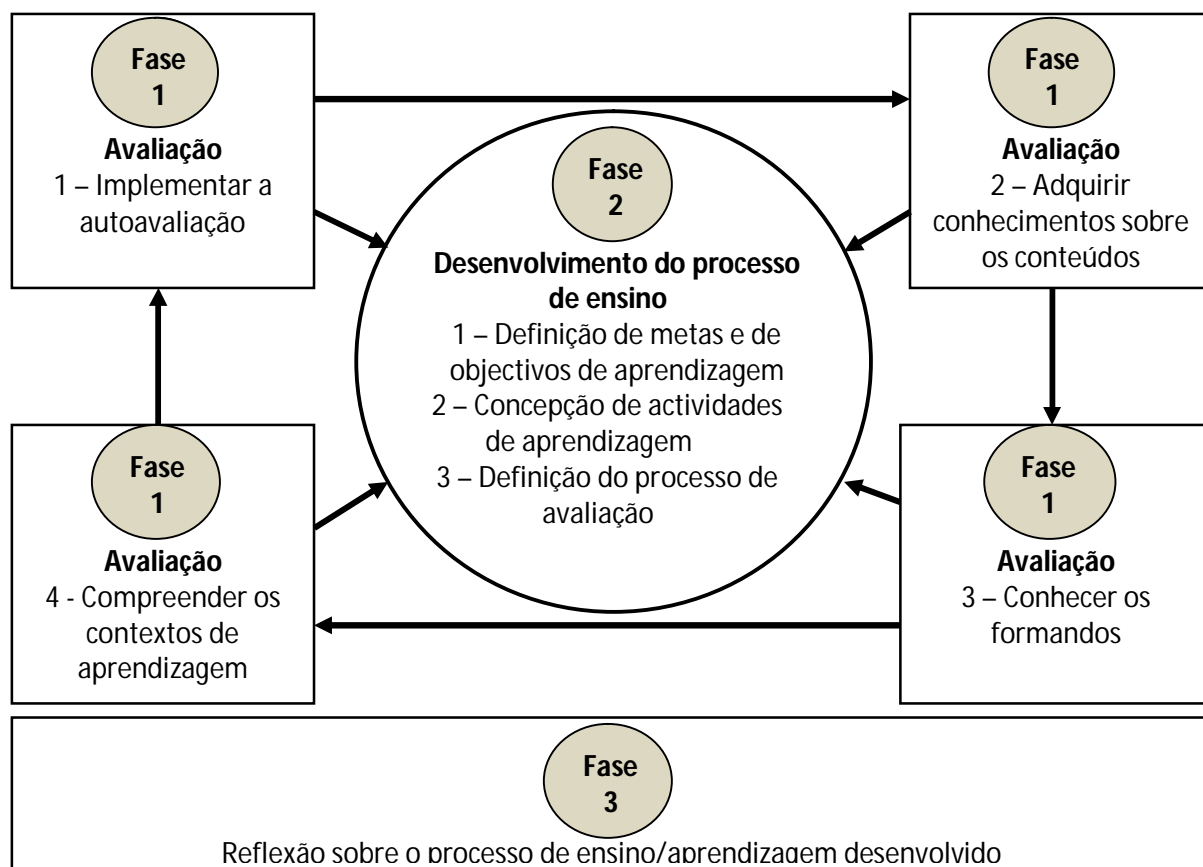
Fase
1
Avaliação
1 – Implementar a autoavaliação

Fase
1
Avaliação
2 – Adquirir conhecimentos sobre os conteúdos

Fase
2
Desenvolvimento do processo de ensino
1 – Definição de metas e de objectivos de aprendizagem
2 – Concepção de actividades de aprendizagem
3 – Definição do processo de avaliação

Fase
1
Avaliação
4 - Compreender os contextos de aprendizagem

Fase
1
Avaliação
3 – Conhecer os formandos

Fase
3
Reflexão sobre o processo de ensino/aprendizagem desenvolvido